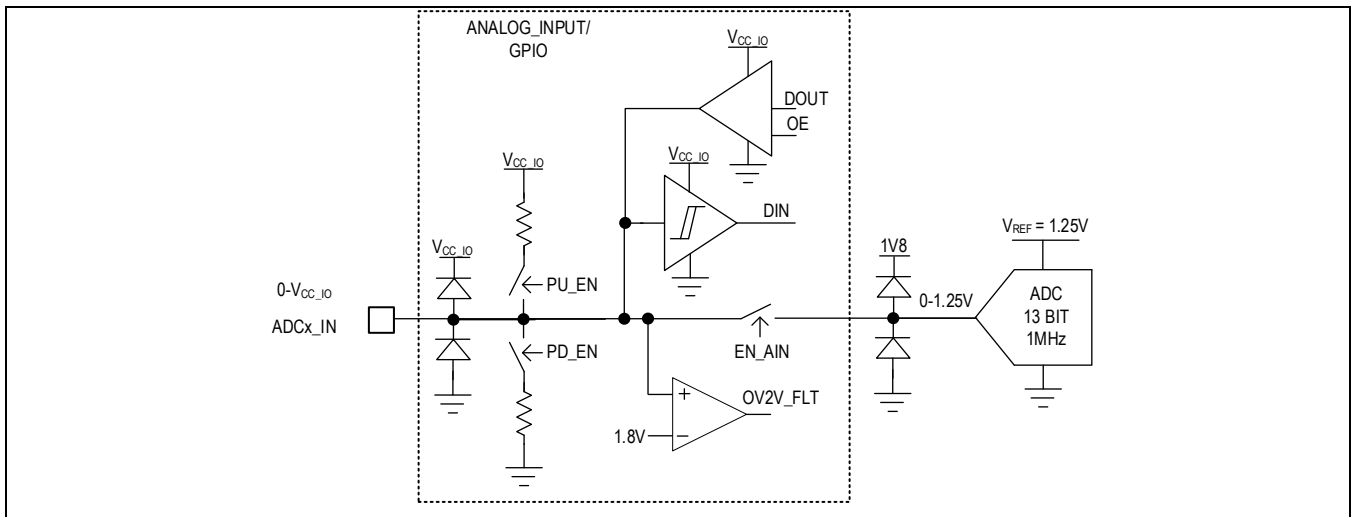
ANALOG_INPUT/
GPIO

$V_{CC\_IO}$

DOUT

OE

$V_{CC\_IO}$

$V_{CC\_IO}$

DIN

$V_{CC\_IO}$

1V8

$V_{REF}$ = 1.25V

0-$V_{CC\_IO}$

ADCx_IN

PU_EN

PD_EN

EN_AIN

0-1.25V

ADC
13 BIT
1MHz

+

−

1.8V

OV2V_FLT